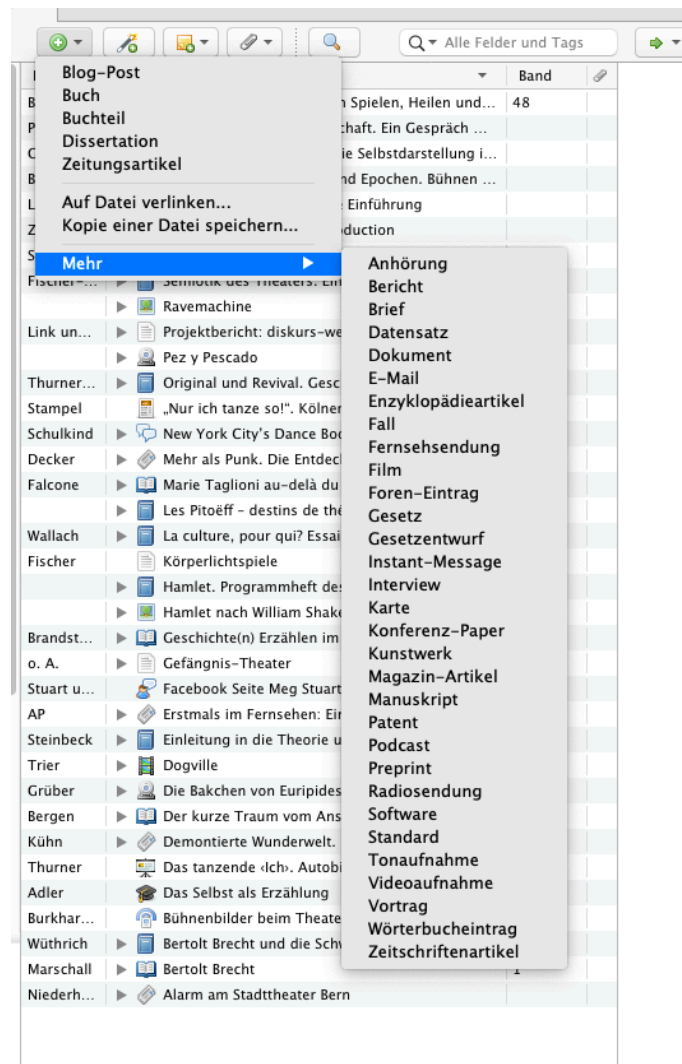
Alle Felder und Tags

Blog-Post
Buch
Buchteil
Dissertation
Zeitungsartikel

Auf Datei verlinken...
Kopie einer Datei speichern...

Mehr

Band

n Spielen, Heilen und... 48
chaft. Ein Gespräch ...
ie Selbstdarstellung i...
nd Epochen. Bühnen ...
Einführung
oduction

Fischer-... Semiotik des Theaters. Ein
Ravemachine
Link un... Projektbericht: diskurs-we
Pez y Pescado
Thurner... Original und Revival. Gesc
Stampel „Nur ich tanze so!". Kölner
Schulkind New York City's Dance Boo
Decker Mehr als Punk. Die Entdeck
Falcone Marie Taglioni au-delà du
Les Pitoëff - destins de thé
Wallach La culture, pour qui? Essai
Fischer Körperlichtspiele
Hamlet. Programmheft des
Hamlet nach William Shake
Brandst... Geschichte(n) Erzählen im
o. A. Gefängnis-Theater
Stuart u... Facebook Seite Meg Stuart
AP Erstmals im Fernsehen: Ein
Steinbeck Einleitung in die Theorie u
Trier Dogville
Grüber Die Bakchen von Euripides
Bergen Der kurze Traum vom Ans
Kühn Demontierte Wunderwelt.
Thurner Das tanzende ‹Ich›. Autobi
Adler Das Selbst als Erzählung
Burkhar... Bühnenbilder beim Theate
Wüthrich Bertolt Brecht und die Schw
Marschall Bertolt Brecht
Niederh... Alarm am Stadttheater Bern

Anhörung
Bericht
Brief
Datensatz
Dokument
E-Mail
Enzyklopädieartikel
Fall
Fernsehsendung
Film
Foren-Eintrag
Gesetz
Gesetzentwurf
Instant-Message
Interview
Karte
Konferenz-Paper
Kunstwerk
Magazin-Artikel
Manuskript
Patent
Podcast
Preprint
Radiosendung
Software
Standard
Tonaufnahme
Videoaufnahme
Vortrag
Wörterbucheintrag
Zeitschriftenartikel